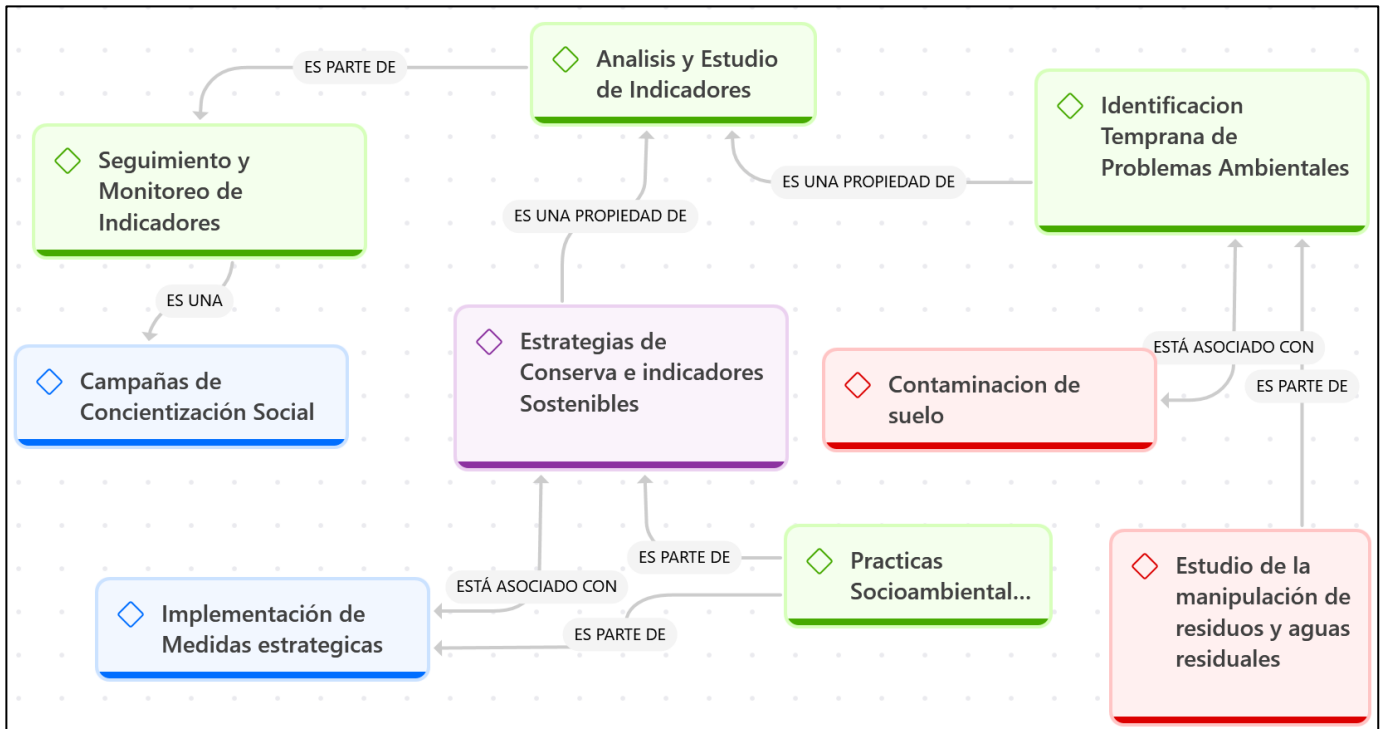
ES PARTE DE

Analisis y Estudio de Indicadores

Identificacion Temprana de Problemas Ambientales

Seguimiento y Monitoreo de Indicadores

ES UNA PROPIEDAD DE

ES UNA PROPIEDAD DE

ES UNA

Campañas de Concientización Social

Estrategias de Conserva e indicadores Sostenibles

ESTÁ ASOCIADO CON

Contaminacion de suelo

ES PARTE DE

ES PARTE DE

Practicas Socioambiental...

Estudio de la manipulación de residuos y aguas residuales

ESTÁ ASOCIADO CON

Implementación de Medidas estrategicas

ES PARTE DE